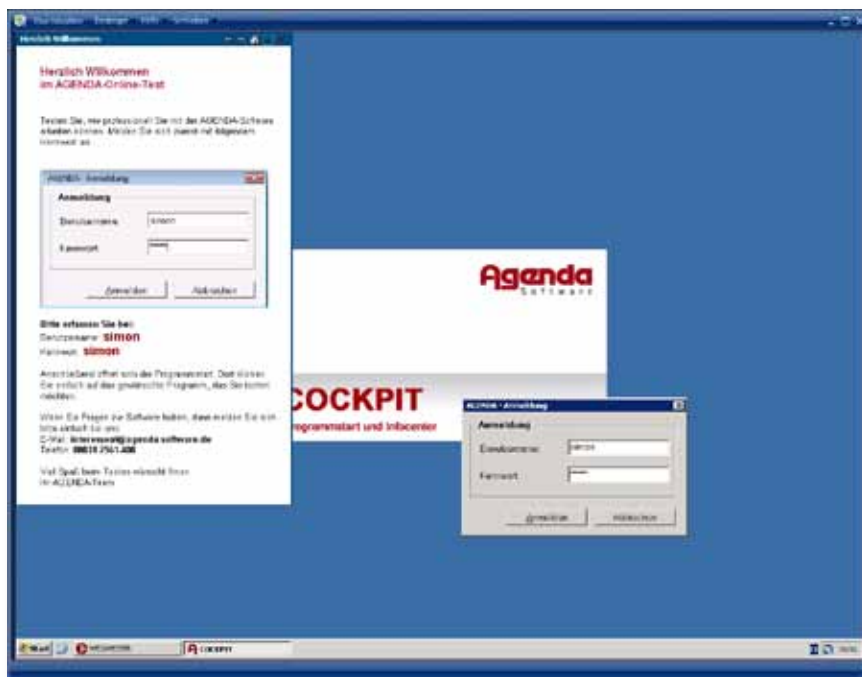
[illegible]

Herzlich Willkommen

Herzlich Willkommen im AGENDA-Online-Test

Testen Sie, wie professionell Sie mit der AGENDA-Software arbeiten können. Melden Sie sich zuerst mit folgenden Kennwort an:

AGENDA - Anmeldung

Anmeldung

Benutzername simon

Kennwort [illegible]

Anmelden Abbrechen

Bitte erfassen Sie bei:
Benutzername: simon
Kennwort: simon

Anschließend öffnet sich der Programmstart. Dort können Sie einfach auf das gewünschte Programm, das Sie testen möchten.

Wenn Sie Fragen zur Software haben, dann melden Sie sich bitte einfach bei uns:
E-Mail: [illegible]@agenda-software.de
Telefon: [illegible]

Viel Spaß beim Testen wünscht Ihnen
Ihr AGENDA-Team

Agenda
Software

COCKPIT
Programmstart und Infocenter

AGENDA - Anmeldung

Anmeldung

Benutzername simon

Kennwort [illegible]

Anmelden Abbrechen

Start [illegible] COCKPIT